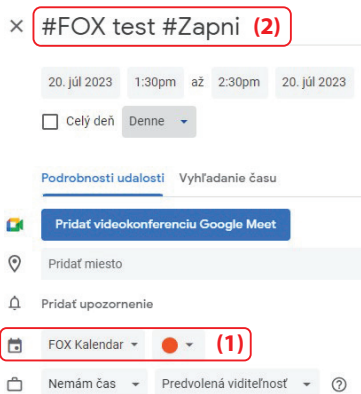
× #FOX test #Zapni (2)

20. júl 2023 1:30pm až 2:30pm 20. júl 2023

Celý deň Denne

Podrobnosti udalosti Vyhľadanie času

Pridať videokonferenciu Google Meet

Pridať miesto

Pridať upozornenie

FOX Kalendar (1)

Nemám čas Predvolená viditeľnosť ?